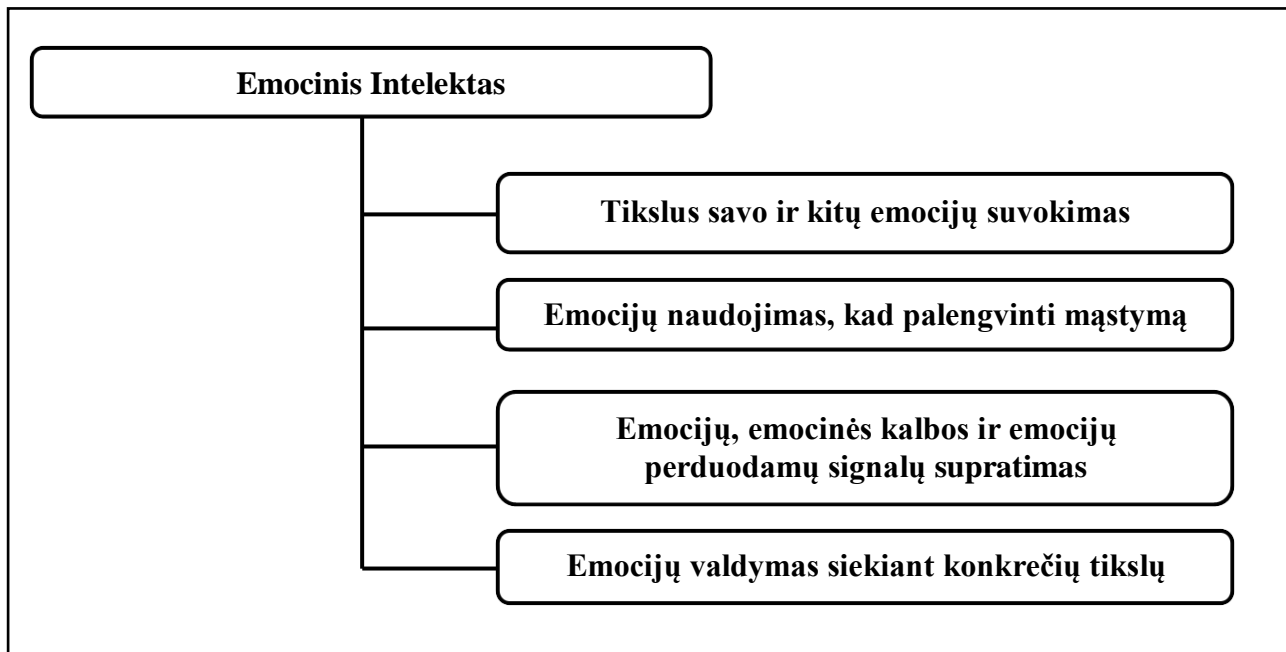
Emocinis Intelektas

Tikslus savo ir kitų emocijų suvokimas

Emocijų naudojimas, kad palengvinti mąstymą

Emocijų, emocinės kalbos ir emocijų perduodamų signalų supratimas

Emocijų valdymas siekiant konkrečių tikslų